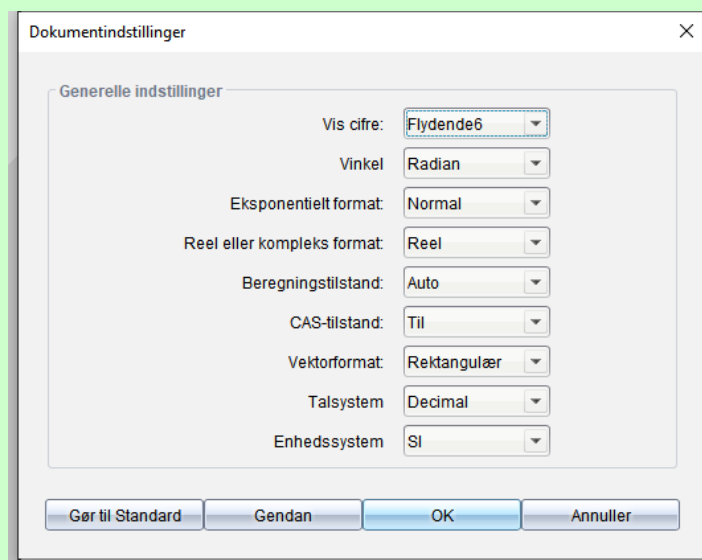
Dokumentindstillinger

Generelle indstillinger

Vis cifre: Flydende6

Vinkel Radian

Eksponentielt format: Normal

Reel eller kompleks format: Reel

Beregningstilstand: Auto

CAS-tilstand: Til

Vektorformat: Rektangulær

Talsystem Decimal

Enhedssystem SI

Gør til Standard | Gendan | OK | Annuller